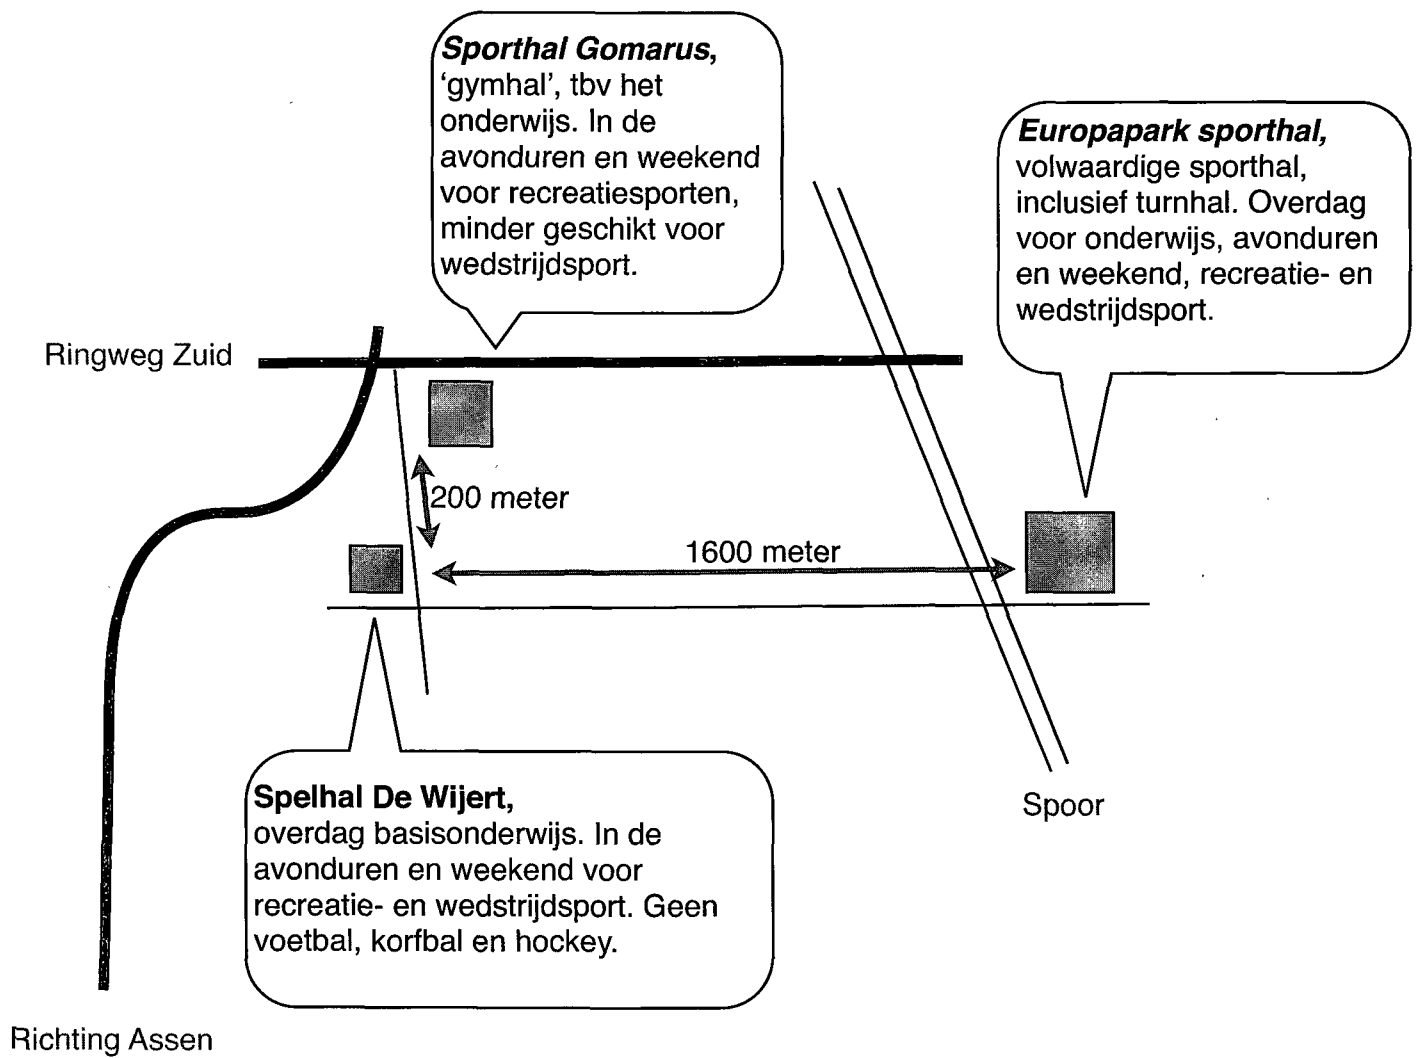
**Sporthal Gomarus,**
'gymhal', tbv het onderwijs. In de avonduren en weekend voor recreatiesporten, minder geschikt voor wedstrijdsport.

**Europapark sporthal,**
volwaardige sporthal, inclusief turnhal. Overdag voor onderwijs, avonduren en weekend, recreatie- en wedstrijdsport.

Ringweg Zuid

200 meter

1600 meter

**Spelhal De Wijert,**
overdag basisonderwijs. In de avonduren en weekend voor recreatie- en wedstrijdsport. Geen voetbal, korfbal en hockey.

Spoor

Richting Assen